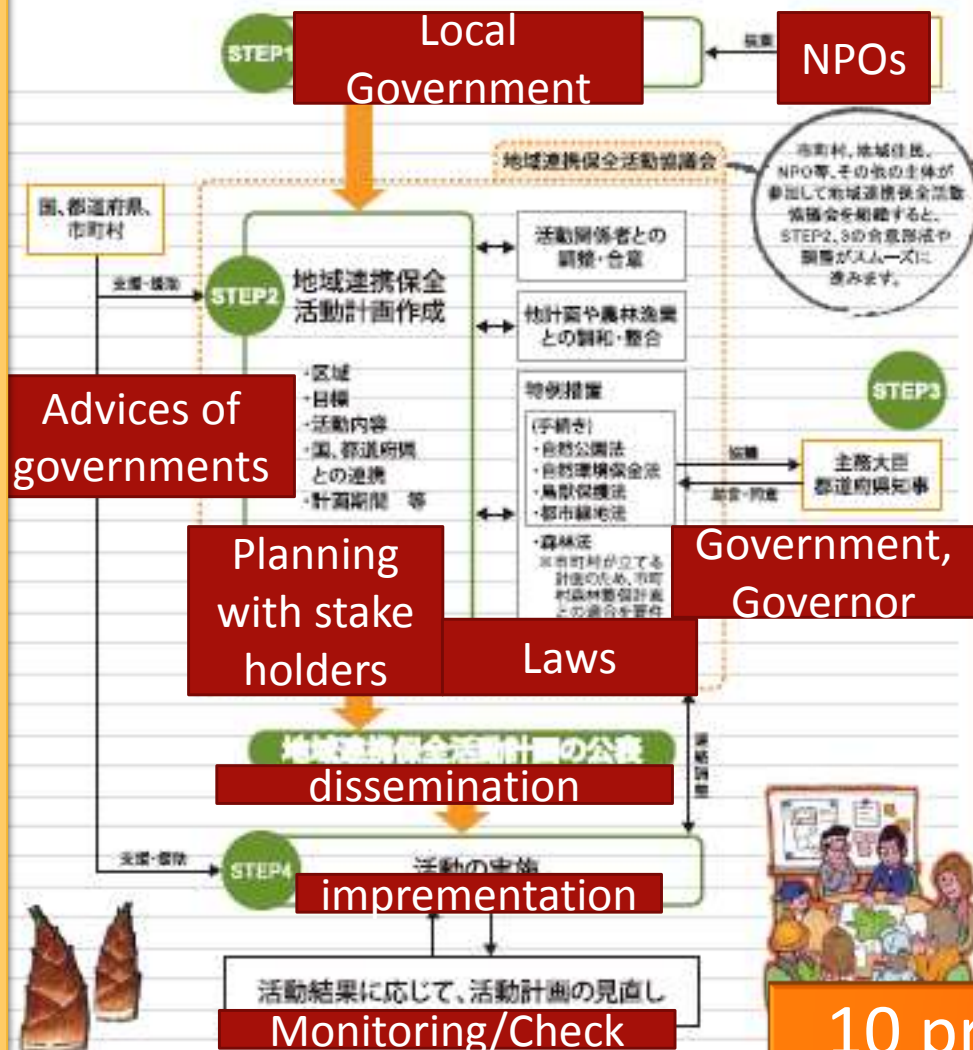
STEP1
Local Government
提案
NPOs
地域連携保全活動協議会
市町村、地域住民、NPO等、その他の主体が参加して地域連携保全活動協議会を組織すると、STEP2、3の合意形成や調整がスムーズに進みます。
国、都道府県、市町村
支援・援助
STEP2
地域連携保全活動計画作成
活動関係者との調整・合意
他計画や農林漁業との調和・整合
・区域
・目標
・活動内容
・国、都道府県との連携
・計画期間 等
Advices of governments
特例措置
(手続き)
・自然公園法
・自然環境保全法
・鳥獣保護法
・都市緑地法
・森林法
※市町村が立てる計画のため、市町村森林整備計画との適合を要件
STEP3
協議
主務大臣
都道府県知事
助言・同意
Planning with stake holders
Laws
Government, Governor
地域連携保全活動計画の公表
連絡調整
dissemination
支援・援助
STEP4
活動の実施
imprementation
活動結果に応じて、活動計画の見直し
Monitoring/Check
10 pr